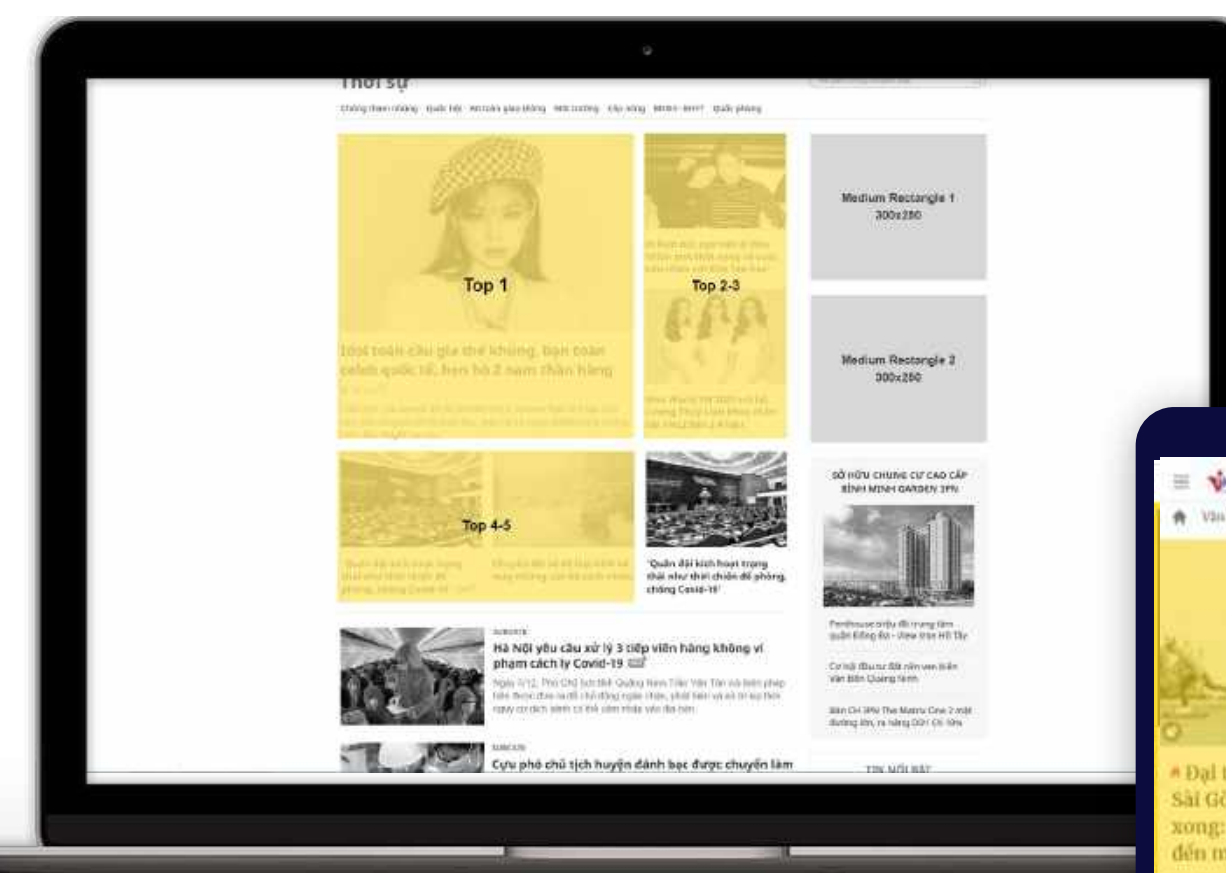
Thời sự

Top 1

Hoa hậu toàn cầu gia thế khủng, bạn toàn cảnh quốc tế, hẹn hò 2 năm chân hàng

Top 2-3

Medium Rectangle 1
300x250

Medium Rectangle 2
300x250

Top 4-5

"Quân đội kích hoạt trạng thái như thời chiến để phòng, chống Covid-19"

SỞ HỮU CHUNG CƯ CAO CẤP BÌNH MINH GARDEN 3PN

Hà Nội yêu cầu xử lý 3 tiếp viên hàng không vi phạm cách ly Covid-19

Cựu phó chủ tịch huyện đánh bạc được chuyển làm

TIN NỔI BẬT

Đại
Sài Gò
xong:
đến n